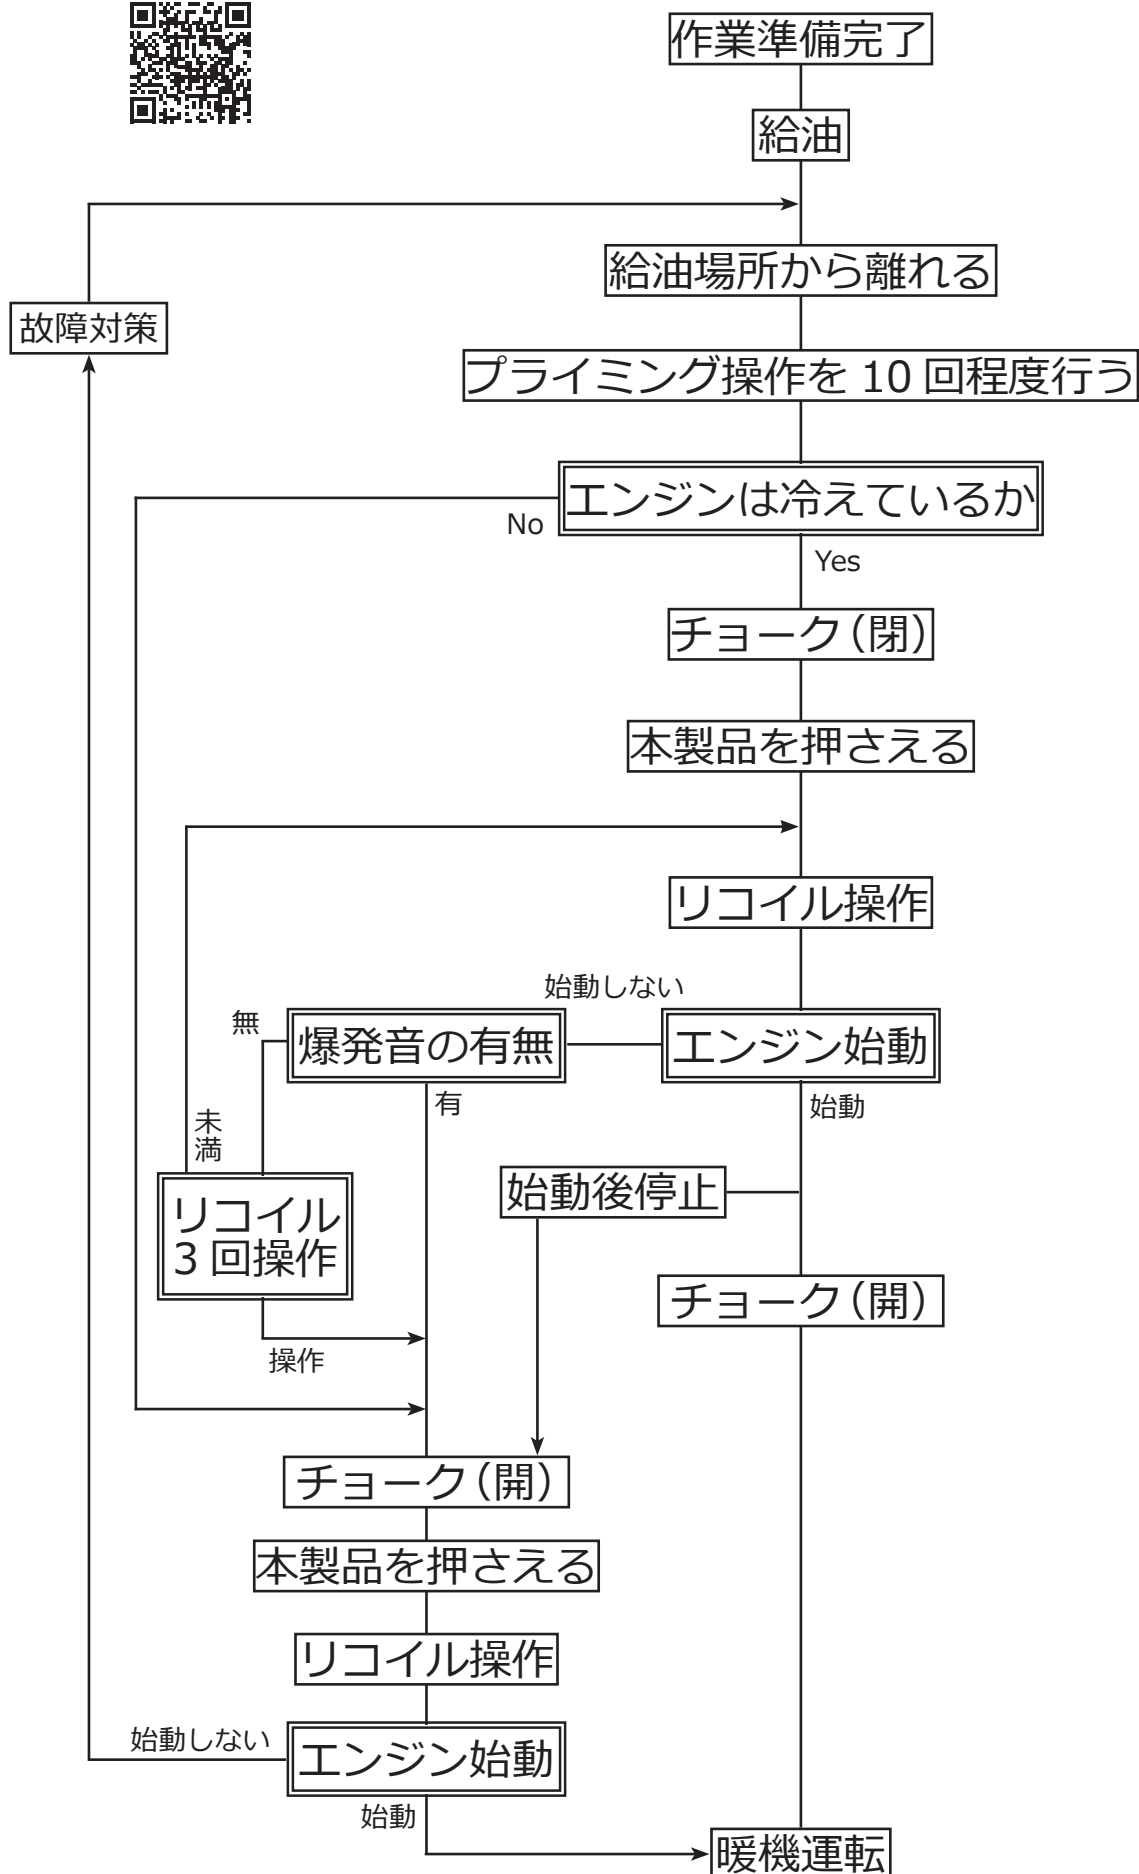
作業準備完了

給油

故障対策

給油場所から離れる

プライミング操作を 10 回程度行う

エンジンは冷えているか

No

Yes

チョーク（閉）

本製品を押さえる

リコイル操作

始動しない

無

爆発音の有無

エンジン始動

有

始動

未満

始動後停止

リコイル 3 回操作

チョーク（開）

操作

チョーク（開）

本製品を押さえる

リコイル操作

始動しない

エンジン始動

始動

暖機運転